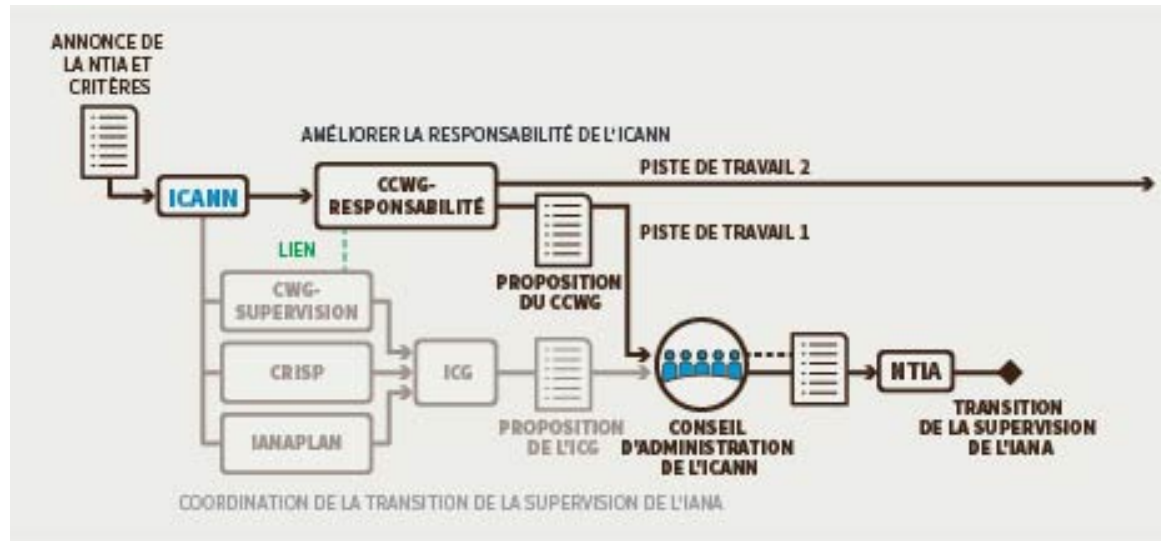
ANNONCE DE LA NTIA ET CRITÈRES

AMÉLIORER LA RESPONSABILITÉ DE L'ICANN

ICANN

CCWG-RESPONSABILITÉ

PISTE DE TRAVAIL 2

PISTE DE TRAVAIL 1

LIEN

PROPOSITION DU CCWG

CWG-SUPERVISION

CRISP

IANAPLAN

ICG

PROPOSITION DE L'ICG

CONSEIL D'ADMINISTRATION DE L'ICANN

NTIA

TRANSITION DE LA SUPERVISION DE L'IANA

COORDINATION DE LA TRANSITION DE LA SUPERVISION DE L'IANA